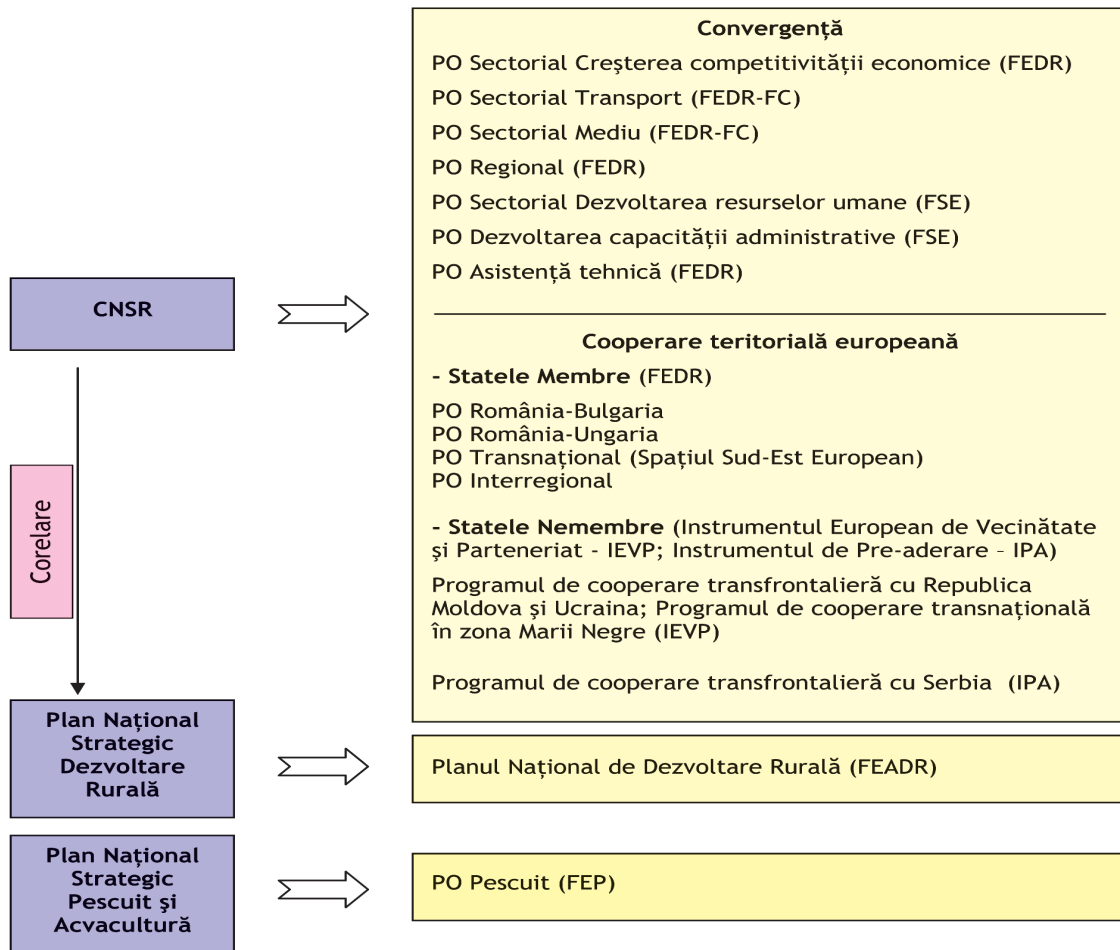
CNSR

Corelare

Plan Naţional Strategic Dezvoltare Rurală

Plan Naţional Strategic Pescuit şi Acvacultură

Convergenţă

PO Sectorial Creşterea competitivităţii economice (FEDR)

PO Sectorial Transport (FEDR-FC)

PO Sectorial Mediu (FEDR-FC)

PO Regional (FEDR)

PO Sectorial Dezvoltarea resurselor umane (FSE)

PO Dezvoltarea capacităţii administrative (FSE)

PO Asistenţă tehnică (FEDR)

Cooperare teritorială europeană

- Statele Membre (FEDR)

PO România-Bulgaria
PO România-Ungaria
PO Transnaţional (Spaţiul Sud-Est European)
PO Interregional

- Statele Nemembre (Instrumentul European de Vecinătate şi Parteneriat - IEVP; Instrumentul de Pre-aderare – IPA)

Programul de cooperare transfrontalieră cu Republica Moldova şi Ucraina; Programul de cooperare transnaţională în zona Marii Negre (IEVP)

Programul de cooperare transfrontalieră cu Serbia (IPA)

Planul Naţional de Dezvoltare Rurală (FEADR)

PO Pescuit (FEP)